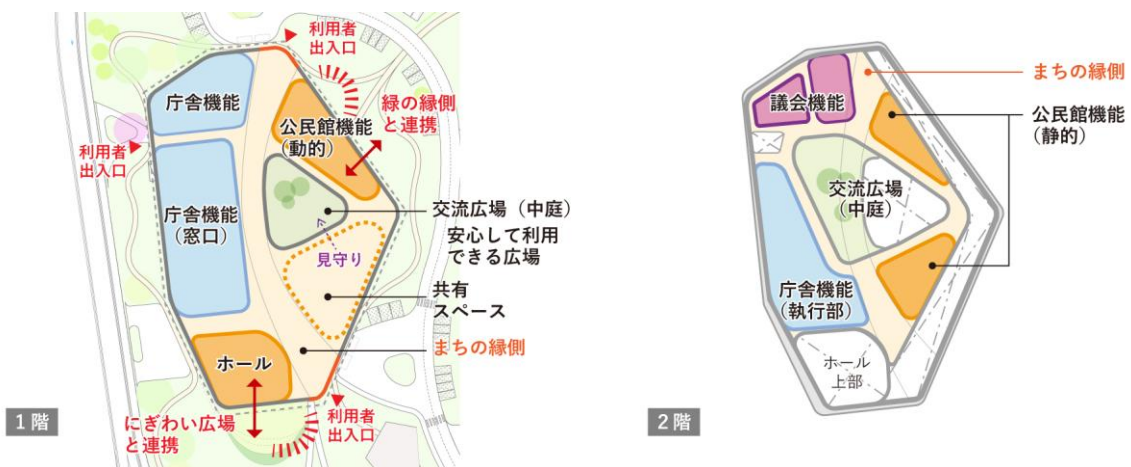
利用者出入口

緑の縁側と連携

庁舎機能

公民館機能(動的)

利用者出入口

交流広場（中庭）

安心して利用できる広場

庁舎機能(窓口)

見守り

共有スペース

まちの縁側

ホール

1階

にぎわい広場と連携

利用者出入口

まちの縁側

議会機能

公民館機能(静的)

交流広場(中庭)

庁舎機能(執行部)

ホール上部

2階